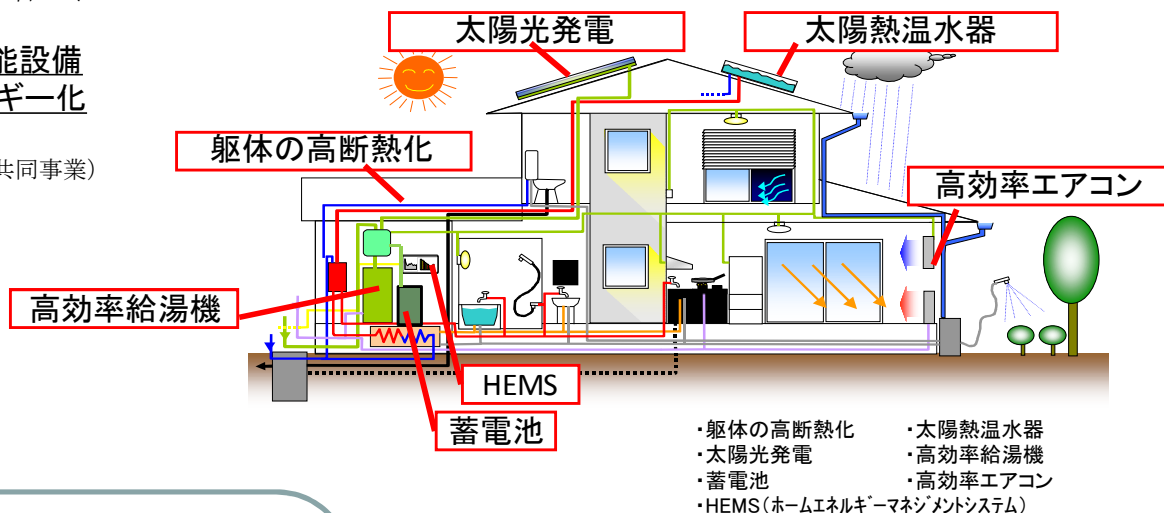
能設備
ギー化

共同事業)

太陽光発電

太陽熱温水器

躯体の高断熱化

高効率エアコン

高効率給湯機

HEMS

蓄電池

・躯体の高断熱化
・太陽光発電
・蓄電池
・HEMS(ホームエネルギーマネジメントシステム)

・太陽熱温水器
・高効率給湯機
・高効率エアコン